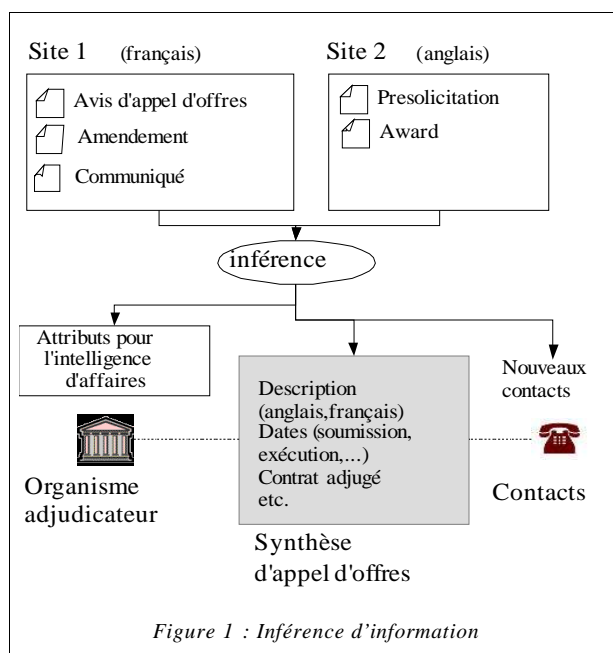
Site 1 (français)

Avis d'appel d'offres

Amendement

Communiqué

Site 2 (anglais)

Presolicitation

Award

inférence

Attributs pour l'intelligence d'affaires

Description (anglais,français) Dates (soumission, exécution,...) Contrat adjugé etc.

Nouveaux contacts

Organisme adjudicateur

Contacts

Synthèse d'appel d'offres

Figure 1 : Inférence d'information